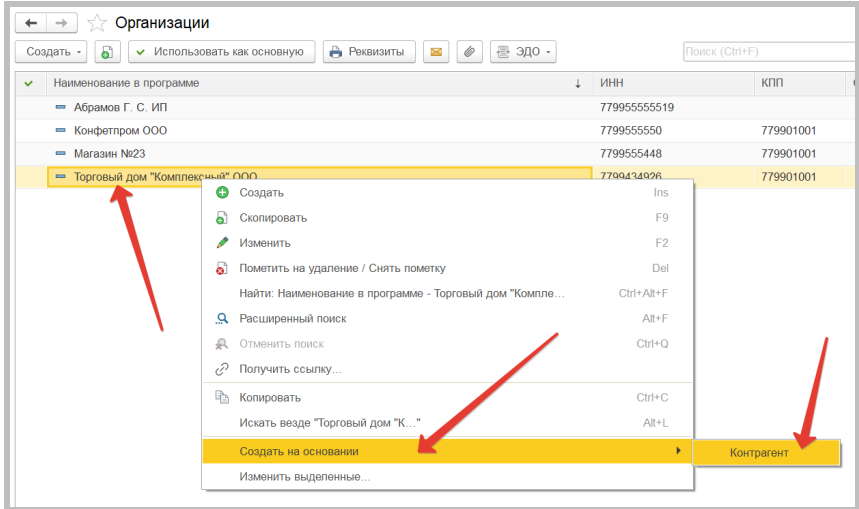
Организации

Создать · Использовать как основную · Реквизиты · ЭДО · Поиск (Ctrl+F)

| Наименование в программе | ИНН | КПП |
|---|---|---|
| Абрамов Г. С. ИП | 779955555519 | |
| Конфетпром ООО | 7799555550 | 779901001 |
| Магазин №23 | 7799555448 | 779901001 |
| Торговый дом "Комплексный" ООО | 7799434926 | 779901001 |

Создать Ins
Скопировать F9
Изменить F2
Пометить на удаление / Снять пометку Del
Найти: Наименование в программе - Торговый дом "Компле... Ctrl+Alt+F
Расширенный поиск Alt+F
Отменить поиск Ctrl+Q
Получить ссылку...
Копировать Ctrl+C
Искать везде "Торговый дом "К..." Alt+L
Создать на основании
Изменить выделенные...

Контрагент